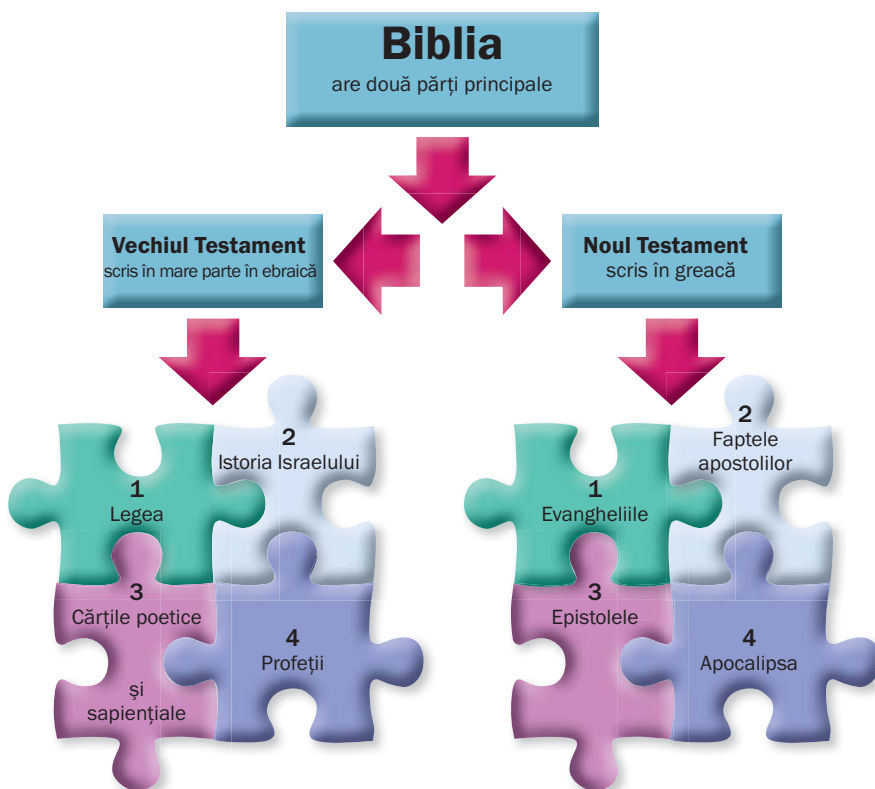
Biblia
are două părți principale

Vechiul Testament
scris în mare parte în ebraică

Noul Testament
scris în greacă

1
Legea

2
Istoria Israelului

3
Cărțile poetice și sapiențiale

4
Profeții

1
Evangheliile

2
Faptele apostolilor

3
Epistolele

4
Apocalipsa